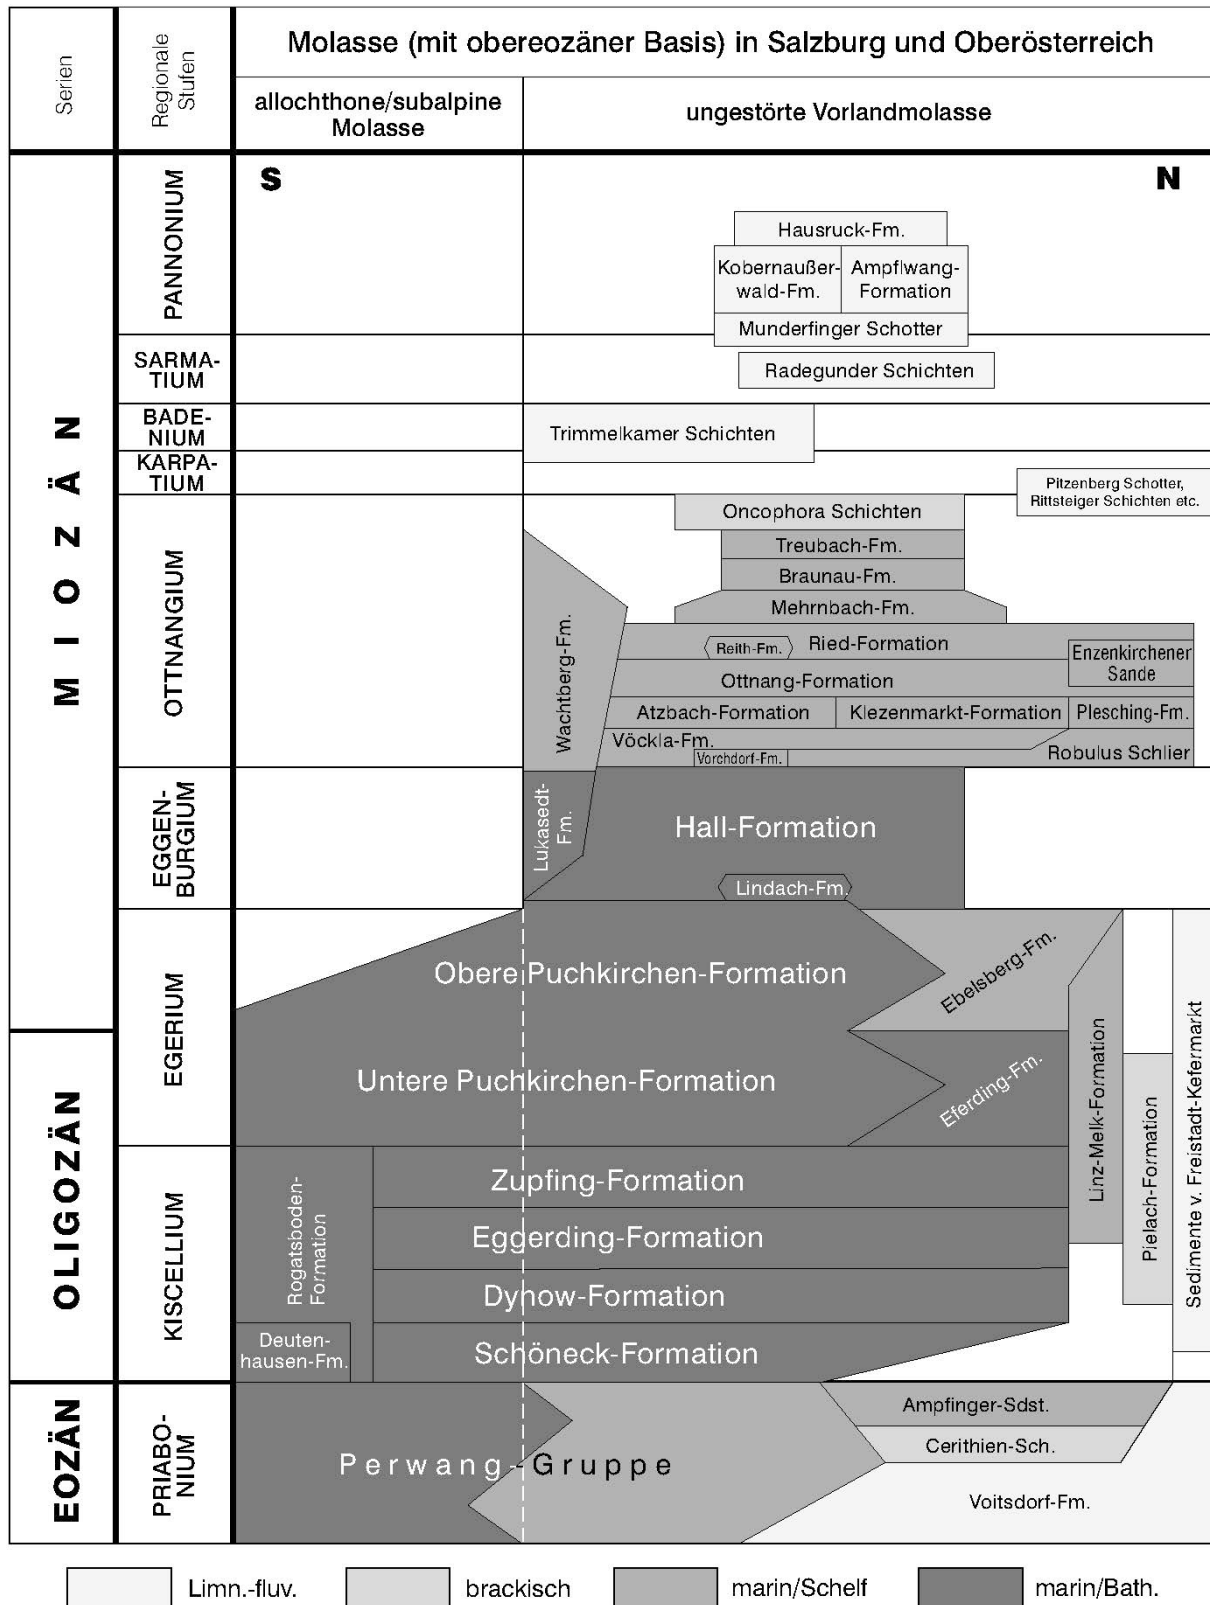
| Serien | Regionale Stufen | Molasse (mit obereozäner Basis) in Salzburg und Oberösterreich | |
|---|---|---|---|
| | | allochthone/subalpine Molasse | ungestörte Vorlandmolasse |

S

N

MIOZÄN

PANNONIUM

Hausruck-Fm.

Kobernaußerwald-Fm.

Ampflwang-Formation

Munderfinger Schotter

SARMATIUM

Radegunder Schichten

BADENIUM

Trimmelkamer Schichten

KARPATIUM

Pitzenberg Schotter, Rittsteiger Schichten etc.

OTTNANGIUM

Oncophora Schichten

Treubach-Fm.

Braunau-Fm.

Mehrnbach-Fm.

Wachtberg-Fm.

Reith-Fm.

Ried-Formation

Enzenkirchener Sande

Ottnang-Formation

Atzbach-Formation

Klezenmarkt-Formation

Plesching-Fm.

Vöckla-Fm.

Vorchdorf-Fm.

Robulus Schlier

EGGENBURGIUM

Lukasedt-Fm.

Hall-Formation

Lindach-Fm.

EGERIUM

Obere Puchkirchen-Formation

Ebelsberg-Fm.

OLIGOZÄN

Untere Puchkirchen-Formation

Eferding-Fm.

Linz-Melk-Formation

Pielach-Formation

Sedimente v. Freistadt-Kefermarkt

KISCELLIUM

Rogatsboden-Formation

Zupfing-Formation

Eggerding-Formation

Dyhow-Formation

Deutenhausen-Fm.

Schöneck-Formation

EOZÄN

PRIABONIUM

Perwang-Gruppe

Ampfinger-Sdst.

Cerithien-Sch.

Voitsdorf-Fm.

Limn.-fluv.

brackisch

marin/Schelf

marin/Bath.